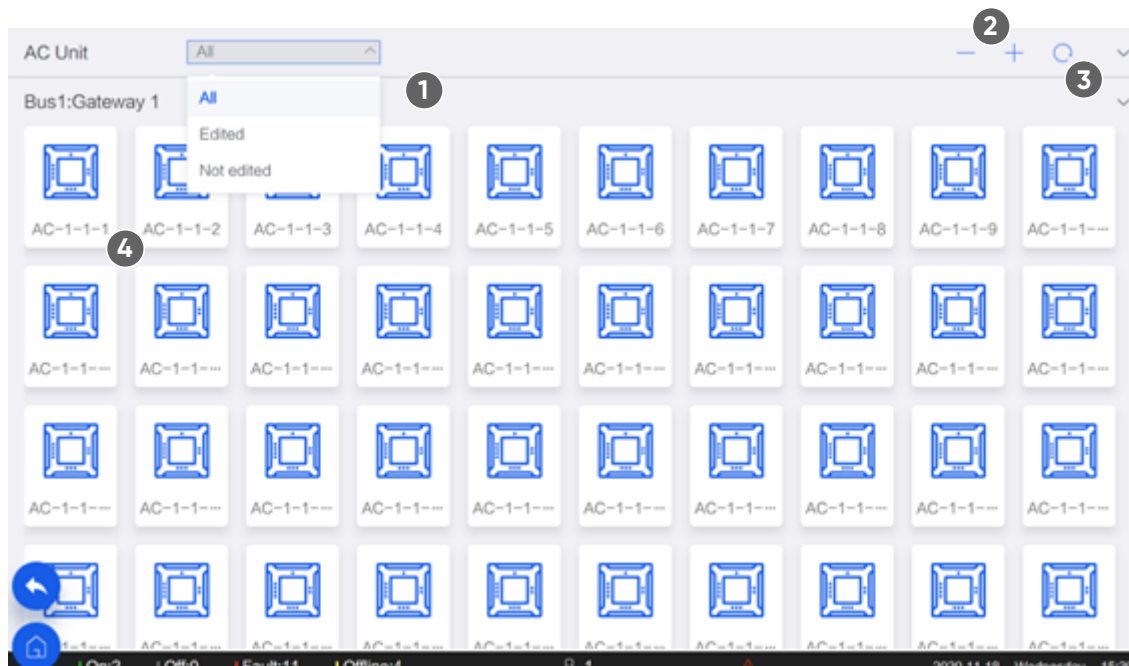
AC Unit All

2

1

3

Bus1:Gateway 1

All

Edited

Not edited

AC-1-1-1 AC-1-1-2 AC-1-1-3 AC-1-1-4 AC-1-1-5 AC-1-1-6 AC-1-1-7 AC-1-1-8 AC-1-1-9 AC-1-1-...

4

AC-1-1-... AC-1-1-... AC-1-1-... AC-1-1-... AC-1-1-... AC-1-1-... AC-1-1-... AC-1-1-... AC-1-1-... AC-1-1-...

AC-1-1-... AC-1-1-... AC-1-1-... AC-1-1-... AC-1-1-... AC-1-1-... AC-1-1-... AC-1-1-... AC-1-1-... AC-1-1-...

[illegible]

On:2 Off:0 Fault:11 Offline:4 1 2020-11-18 Wednesday 15:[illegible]